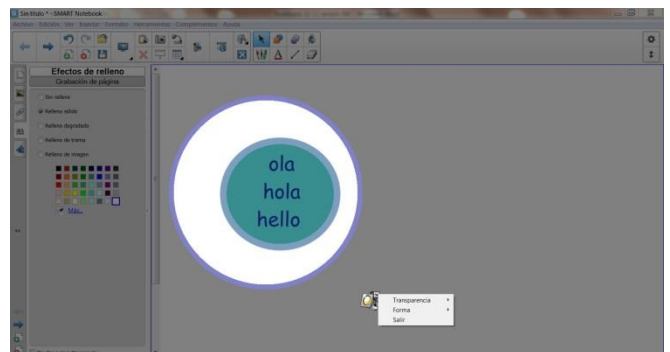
Sin título * - SMART Notebook

Archivo Edición Ver Insertar Formato Herramientas Complementos Ayuda

Efectos de relleno

Grabación de página

Sin relleno

Relleno sólido

Relleno degradado

Relleno de trama

Relleno de imagen

Más...

ola
hola
hello

Transparencia
Forma
Salir